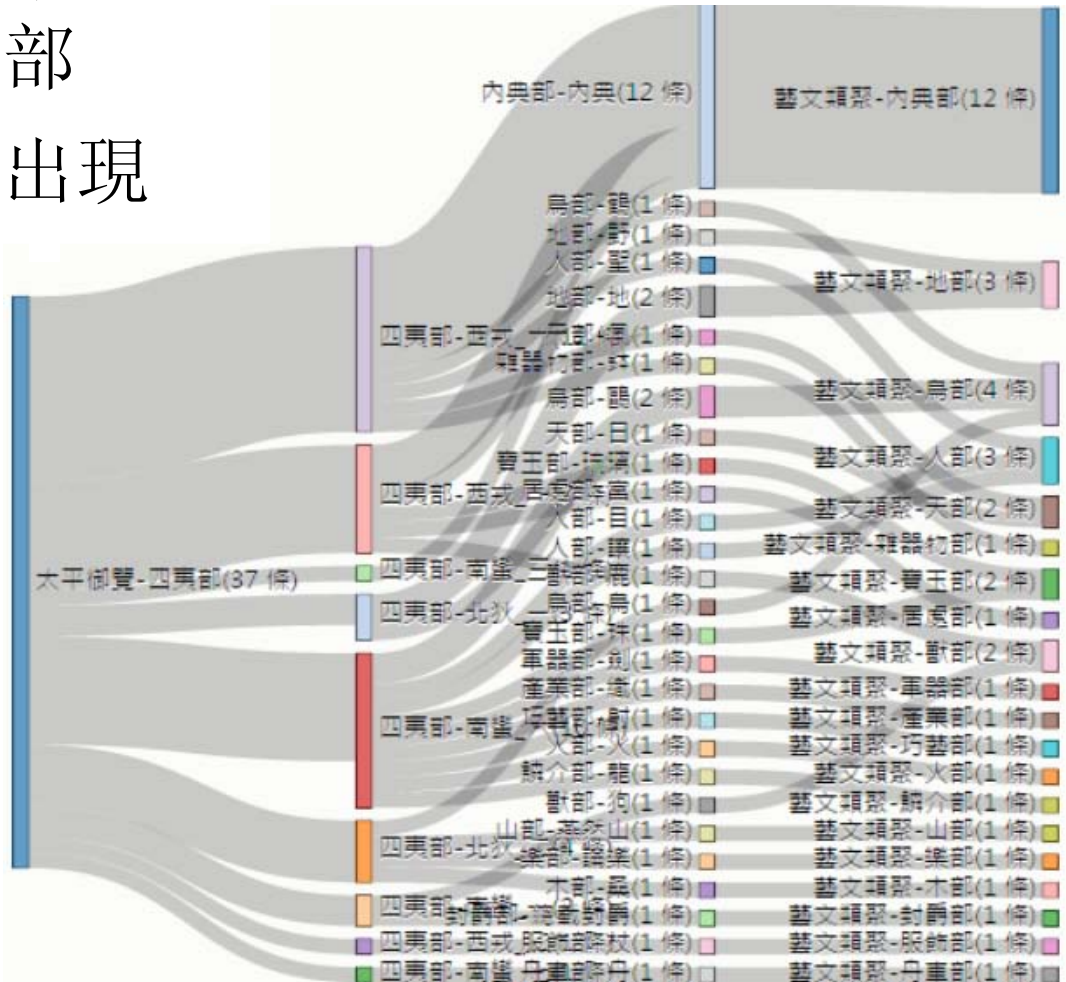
部

出現

內典部-內典(12 條)

藝文類聚-內典部(12 條)

鳥部-鶴(1 條)
地部-野(1 條)
人部-聖(1 條)
地部-地(2 條)
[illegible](1 條)
雜器物部-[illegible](1 條)
鳥部-鵰(2 條)
天部-日(1 條)
寶玉部-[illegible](1 條)
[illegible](1 條)
人部-目(1 條)
人部-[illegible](1 條)
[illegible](1 條)
鳥部-鳥(1 條)
寶玉部-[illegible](1 條)
軍器部-劍(1 條)
產業部-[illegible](1 條)
巧藝部-射(1 條)
火部-火(1 條)
鱗介部-龍(1 條)
獸部-狗(1 條)
山部-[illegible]山(1 條)
樂部-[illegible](1 條)
木部-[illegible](1 條)
封爵部-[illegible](1 條)
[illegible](1 條)
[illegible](1 條)

藝文類聚-地部(3 條)
藝文類聚-鳥部(4 條)
藝文類聚-人部(3 條)
藝文類聚-天部(2 條)
藝文類聚-雜器物部(1 條)
藝文類聚-寶玉部(2 條)
藝文類聚-居處部(1 條)
藝文類聚-獸部(2 條)
藝文類聚-軍器部(1 條)
藝文類聚-產業部(1 條)
藝文類聚-巧藝部(1 條)
藝文類聚-火部(1 條)
藝文類聚-鱗介部(1 條)
藝文類聚-山部(1 條)
藝文類聚-樂部(1 條)
藝文類聚-木部(1 條)
藝文類聚-封爵部(1 條)
藝文類聚-服飾部(1 條)
藝文類聚-丹書部(1 條)

四夷部-西戎_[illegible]
四夷部-西戎_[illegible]
四夷部-南蠻_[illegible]
四夷部-北狄_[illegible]
太平御覽-四夷部(37 條)
四夷部-南蠻_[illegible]
四夷部-北狄_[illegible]
四夷部-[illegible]
四夷部-西戎_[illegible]
四夷部-南蠻_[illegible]